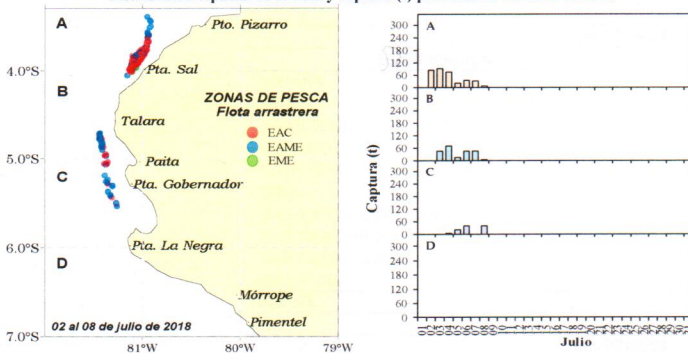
A
Pto. Pizarro
4.0°S
Pta. Sal
B
ZONAS DE PESCA
Flota arrastrera
Talara
EAC
EAME
EME
5.0°S
Paita
C
Pta. Gobernador
6.0°S
Pta. La Negra
D
Mórrope
Pimentel
02 al 08 de julio de 2018
7.0°S
81°W
80°W
79°W

A
300
240
180
120
60
0
B
300
240
180
120
60
0
C
300
240
180
120
60
0
D
300
240
180
120
60
0
Captura (t)
01 02 03 04 05 06 07 08 09 10 11 12 13 14 15 16 17 18 19 20 21 22 23 24 25 26 27 28 29 30 31
Julio